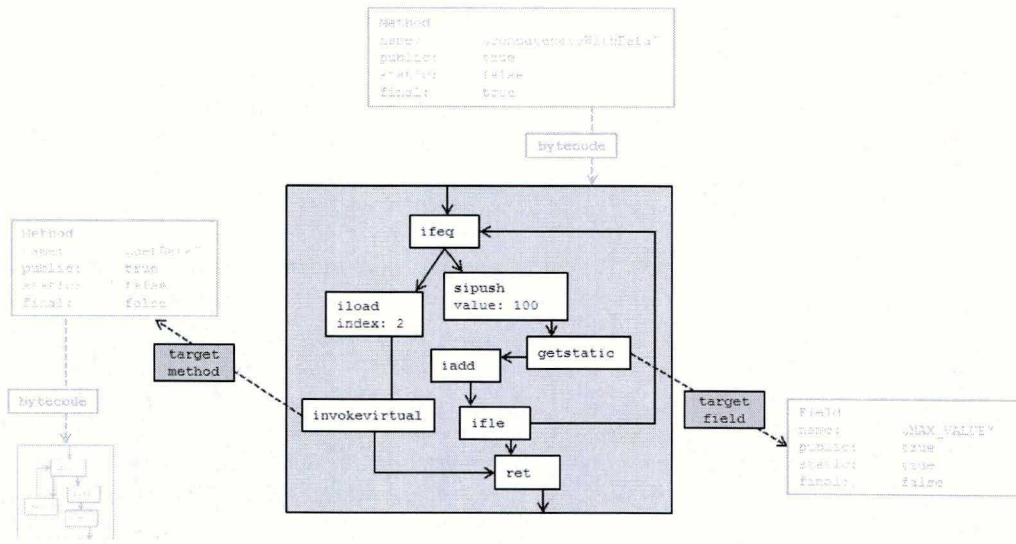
Method
name: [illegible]
public: true
static: false
final: true

bytecode

ifeq
sipush
value: 100
iload
index: 2
getstatic
iadd
invokevirtual
ifle
ret

Method
name: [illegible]
public: true
static: false
final: false

target
method

bytecode

target
field

Field
name: "MAX_VALUE"
public: true
static: true
final: false